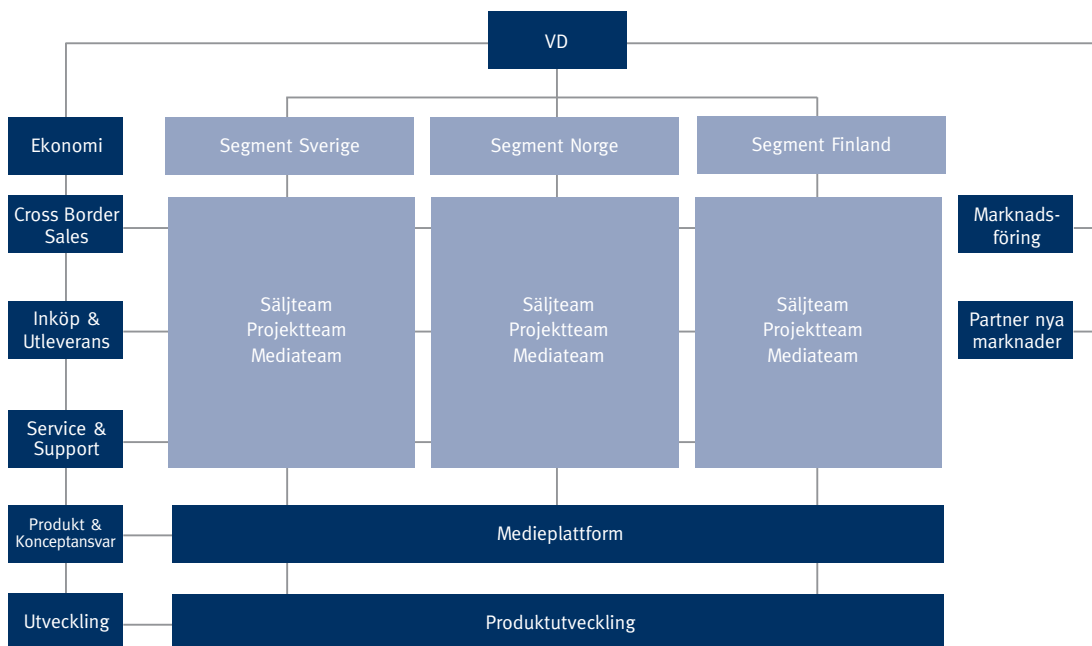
VD

Ekonomi

Segment Sverige

Segment Norge

Segment Finland

Cross Border Sales

Inköp & Utleverans

Service & Support

Säljteam
Projektteam
Mediateam

Säljteam
Projektteam
Mediateam

Säljteam
Projektteam
Mediateam

Marknadsföring

Partner nya marknader

Produkt & Konceptansvar

Medieplattform

Utveckling

Produktutveckling